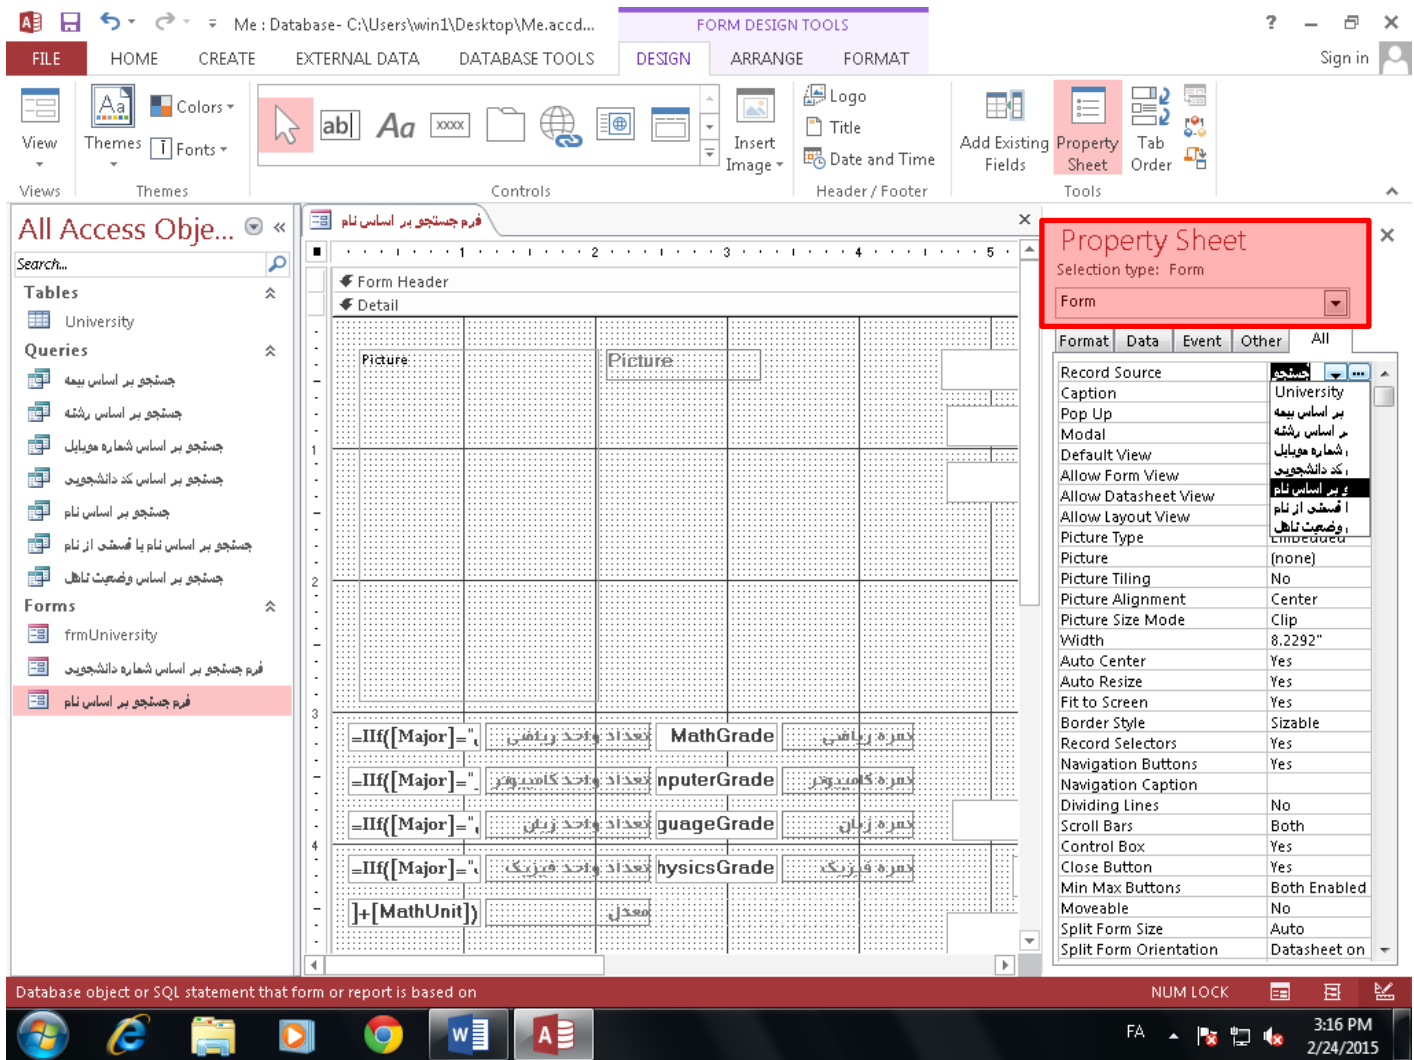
Me : Database- C:\Users\win1\Desktop\Me.accd...
FORM DESIGN TOOLS
? Sign in
FILE HOME CREATE EXTERNAL DATA DATABASE TOOLS DESIGN ARRANGE FORMAT

View
Views
Themes
Colors
Fonts
Themes
Controls
Insert Image
Logo
Title
Date and Time
Header / Footer
Add Existing Fields
Property Sheet
Tab Order
Tools

All Access Obje...
Search...
Tables
University
Queries
جستجو بر اساس بیمه
جستجو بر اساس رشته
جستجو بر اساس شماره موبایل
جستجو بر اساس کد دانشجویی
جستجو بر اساس نام
جستجو بر اساس نام یا قسمتی از نام
جستجو بر اساس وضعیت تاهل
Forms
frmUniversity
فرم جستجو بر اساس شماره دانشجویی
فرم جستجو بر اساس نام

فرم جستجو بر اساس نام
Form Header
Detail
Picture
Picture
=IIf([Major]="
تعداد واحد ریاضی
MathGrade
نمره ریاضی
=IIf([Major]="
تعداد واحد کامپیوتر
nputerGrade
نمره کامپیوتر
=IIf([Major]="
تعداد واحد زبان
guageGrade
نمره زبان
=IIf([Major]="
تعداد واحد فیزیک
hysicsGrade
نمره فیزیک
]+[MathUnit])
معدل

Property Sheet
Selection type: Form
Form
Format Data Event Other All

| | |
|---|---|
| Record Source | جستجو |
| Caption | University |
| Pop Up | بر اساس بیمه |
| Modal | ر اساس رشته |
| Default View | شماره موبایل |
| Allow Form View | کد دانشجویی |
| Allow Datasheet View | و بر اساس نام |
| Allow Layout View | قسمتی از نام |
| Picture Type | وضعیت تاهل |
| Picture | (none) |
| Picture Tiling | No |
| Picture Alignment | Center |
| Picture Size Mode | Clip |
| Width | 8.2292" |
| Auto Center | Yes |
| Auto Resize | Yes |
| Fit to Screen | Yes |
| Border Style | Sizable |
| Record Selectors | Yes |
| Navigation Buttons | Yes |
| Navigation Caption | |
| Dividing Lines | No |
| Scroll Bars | Both |
| Control Box | Yes |
| Close Button | Yes |
| Min Max Buttons | Both Enabled |
| Moveable | No |
| Split Form Size | Auto |
| Split Form Orientation | Datasheet on |

Database object or SQL statement that form or report is based on
NUM LOCK
FA
3:16 PM
2/24/2015